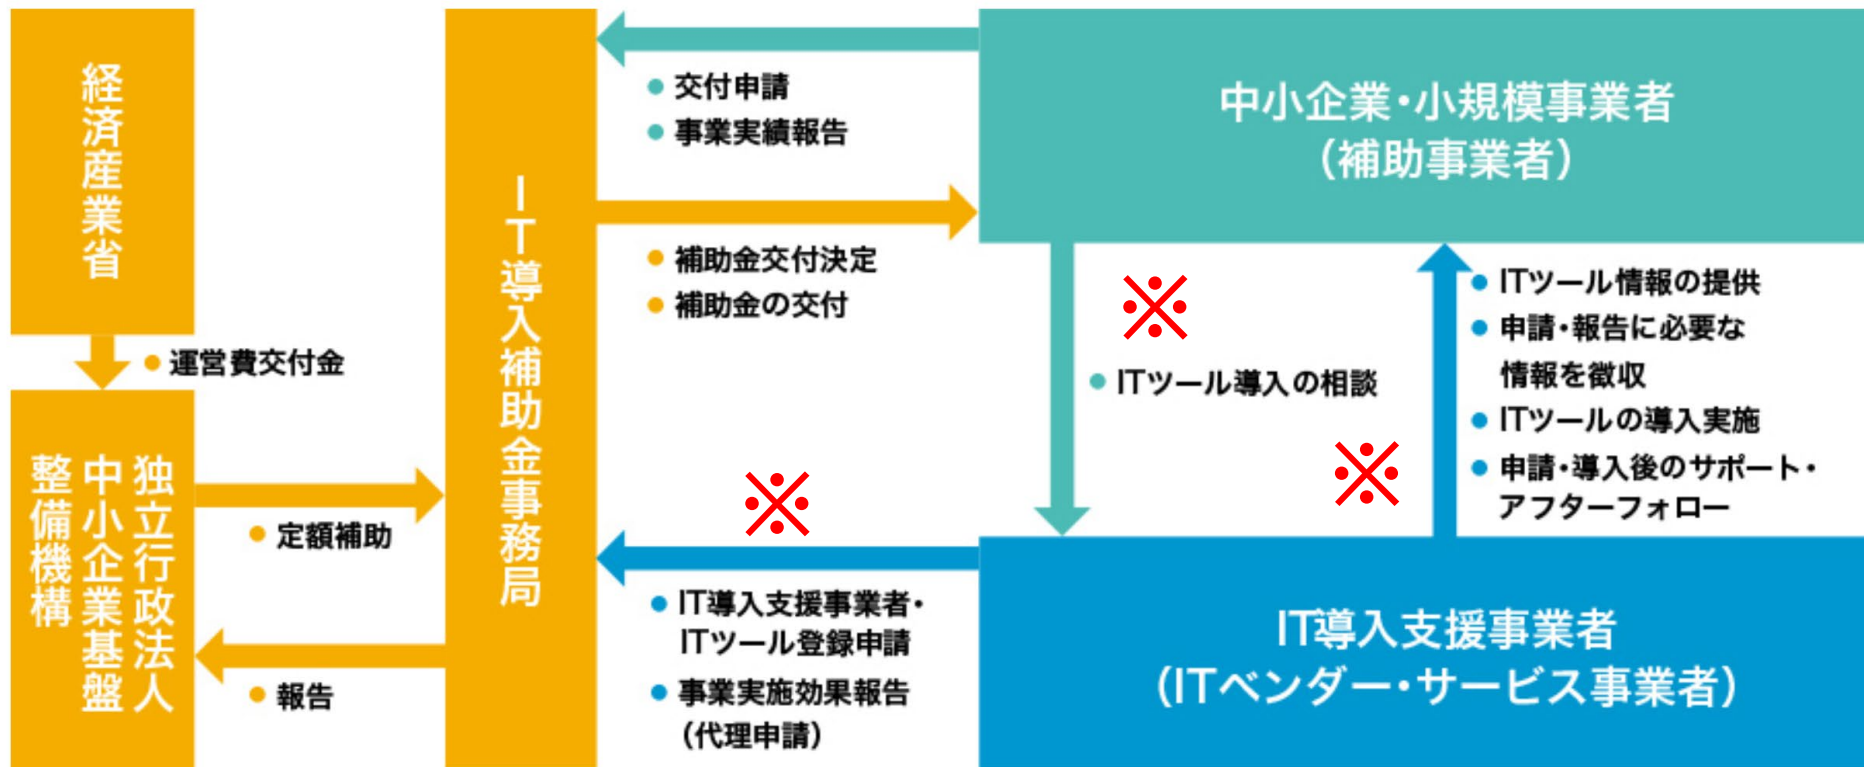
経済産業省

運営費交付金

独立行政法人
中小企業基盤
整備機構

定額補助

報告

IT導入補助金事務局

交付申請
事業実績報告

補助金交付決定
補助金の交付

※

IT導入支援事業者・ITツール登録申請
事業実施効果報告（代理申請）

中小企業・小規模事業者
（補助事業者）

※

ITツール導入の相談

※

ITツール情報の提供
申請・報告に必要な情報を徴収
ITツールの導入実施
申請・導入後のサポート・アフターフォロー

IT導入支援事業者
（ITベンダー・サービス事業者）